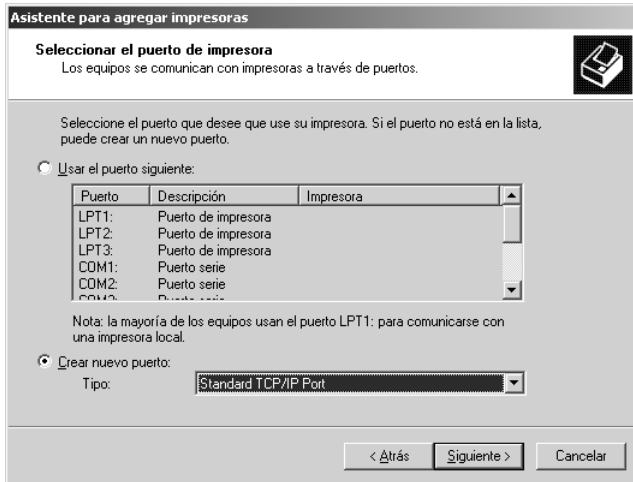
Asistente para agregar impresoras

Seleccionar el puerto de impresora
Los equipos se comunican con impresoras a través de puertos.

Seleccione el puerto que desee que use su impresora. Si el puerto no está en la lista, puede crear un nuevo puerto.

Usar el puerto siguiente:

| Puerto | Descripción | Impresora |
|---|---|---|
| LPT1: | Puerto de impresora | |
| LPT2: | Puerto de impresora | |
| LPT3: | Puerto de impresora | |
| COM1: | Puerto serie | |
| COM2: | Puerto serie | |
| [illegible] | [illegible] | |

Nota: la mayoría de los equipos usan el puerto LPT1: para comunicarse con una impresora local.

Crear nuevo puerto:
Tipo: Standard TCP/IP Port

< Atrás Siguiente > Cancelar